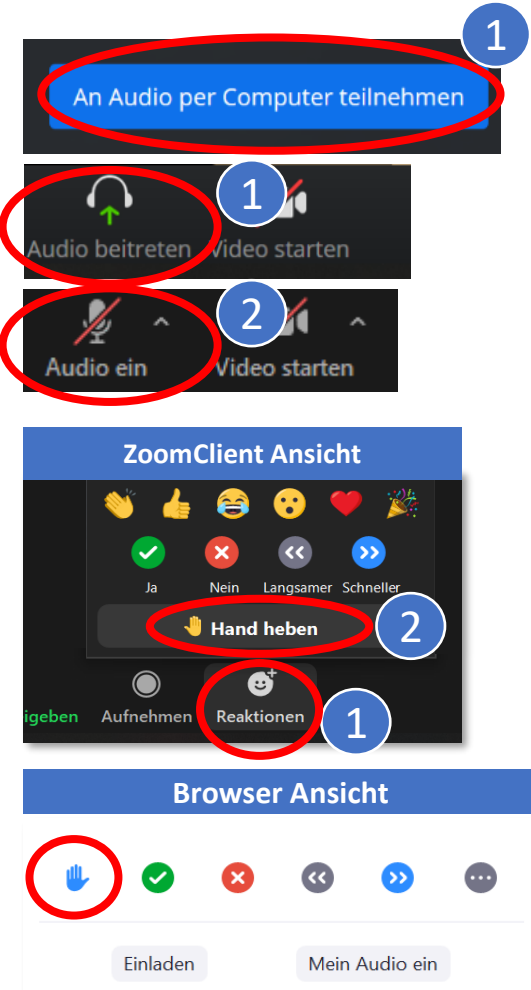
1

An Audio per Computer teilnehmen

1

Audio beitreten

Video starten

2

Audio ein

Video starten

ZoomClient Ansicht

Ja

Nein

Langsamer

Schneller

Hand heben

2

igeben

Aufnehmen

Reaktionen

1

Browser Ansicht

Einladen

Mein Audio ein